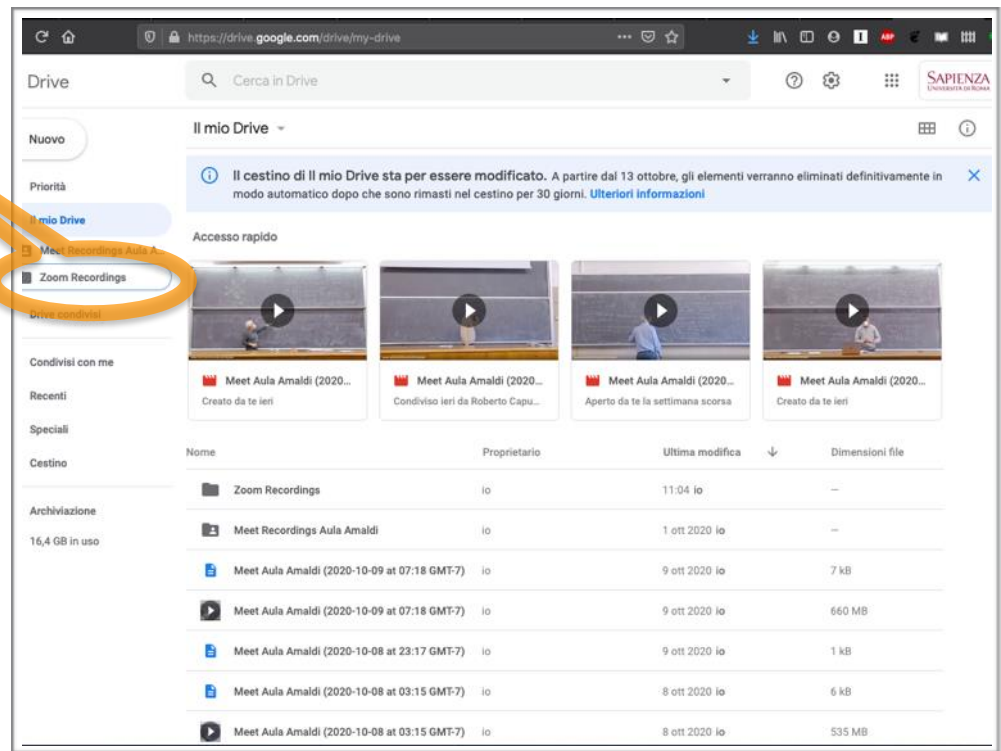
https://drive.google.com/drive/my-drive

Drive

Cerca in Drive

SAPIENZA
UNIVERSITÀ DI ROMA

Nuovo

Priorità

Il mio Drive

Meet Recordings Aula A...

Zoom Recordings

Drive condivisi

Condivisi con me

Recenti

Speciali

Cestino

Archiviazione

16,4 GB in uso

Il mio Drive

Il cestino di Il mio Drive sta per essere modificato. A partire dal 13 ottobre, gli elementi verranno eliminati definitivamente in modo automatico dopo che sono rimasti nel cestino per 30 giorni. Ulteriori informazioni

Accesso rapido

Meet Aula Amaldi (2020...
Creato da te ieri

Meet Aula Amaldi (2020...
Condiviso ieri da Roberto Capu...

Meet Aula Amaldi (2020...
Aperto da te la settimana scorsa

Meet Aula Amaldi (2020...
Creato da te ieri

| Nome | Proprietario | Ultima modifica | Dimensioni file |
|---|---|---|---|
| Zoom Recordings | io | 11:04 io | — |
| Meet Recordings Aula Amaldi | io | 1 ott 2020 io | — |
| Meet Aula Amaldi (2020-10-09 at 07:18 GMT-7) | io | 9 ott 2020 io | 7 kB |
| Meet Aula Amaldi (2020-10-09 at 07:18 GMT-7) | io | 9 ott 2020 io | 660 MB |
| Meet Aula Amaldi (2020-10-08 at 23:17 GMT-7) | io | 9 ott 2020 io | 1 kB |
| Meet Aula Amaldi (2020-10-08 at 03:15 GMT-7) | io | 8 ott 2020 io | 6 kB |
| Meet Aula Amaldi (2020-10-08 at 03:15 GMT-7) | io | 8 ott 2020 io | 535 MB |